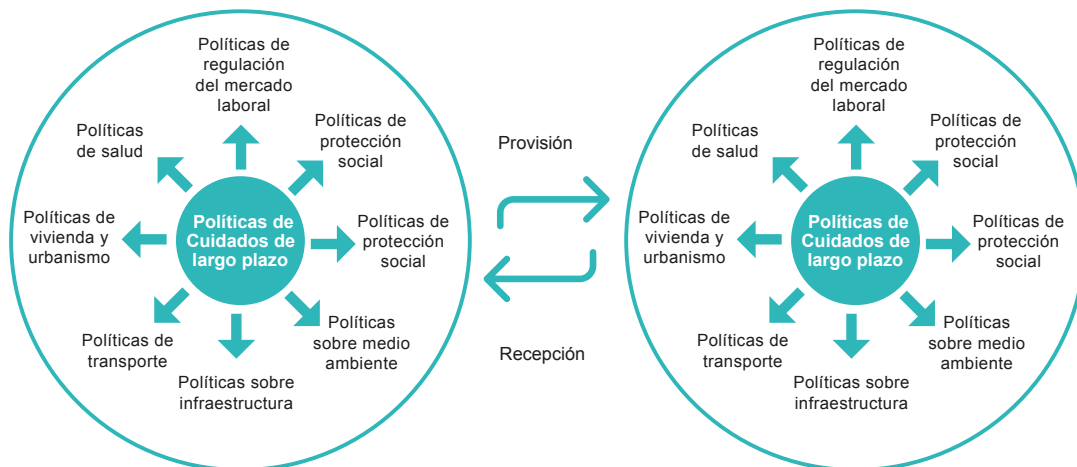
Políticas de regulación del mercado laboral

Políticas de salud

Políticas de protección social

Políticas de vivienda y urbanismo

Políticas de Cuidados de largo plazo

Políticas de protección social

Políticas de transporte

Políticas sobre medio ambiente

Políticas sobre infraestructura

Provisión

Recepción

Políticas de regulación del mercado laboral

Políticas de salud

Políticas de protección social

Políticas de vivienda y urbanismo

Políticas de Cuidados de largo plazo

Políticas de protección social

Políticas de transporte

Políticas sobre medio ambiente

Políticas sobre infraestructura